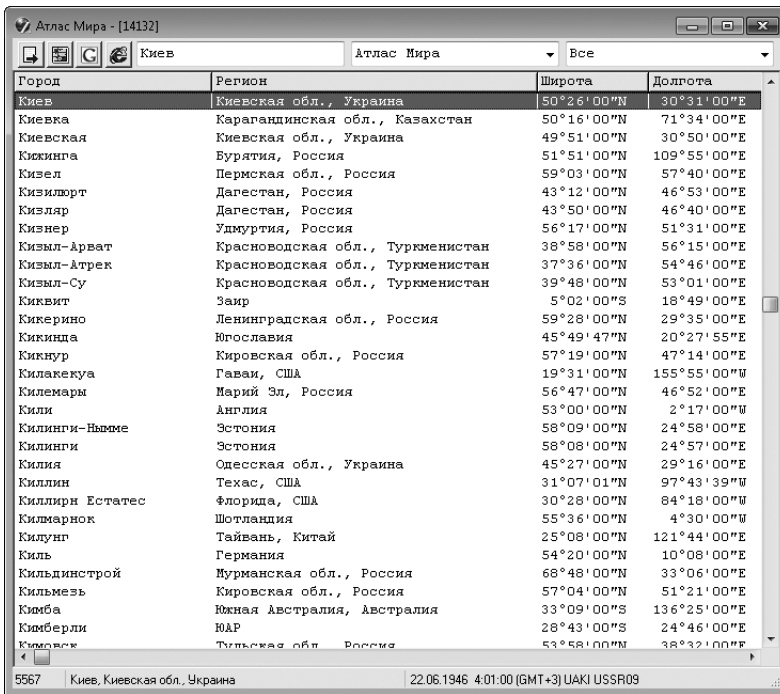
Атлас Мира - [14132]

Киев | Атлас Мира | Все

| Город | Регион | Широта | Долгота |
|---|---|---|---|
| Киев | Киевская обл., Украина | 50°26'00"N | 30°31'00"E |
| Киевка | Карагандинская обл., Казахстан | 50°16'00"N | 71°34'00"E |
| Киевская | Киевская обл., Украина | 49°51'00"N | 30°50'00"E |
| Кижинга | Бурятия, Россия | 51°51'00"N | 109°55'00"E |
| Кизел | Пермская обл., Россия | 59°03'00"N | 57°40'00"E |
| Кизилюрт | Дагестан, Россия | 43°12'00"N | 46°53'00"E |
| Кизляр | Дагестан, Россия | 43°50'00"N | 46°40'00"E |
| Кизнер | Удмуртия, Россия | 56°17'00"N | 51°31'00"E |
| Кизыл-Арват | Красноводская обл., Туркменистан | 38°58'00"N | 56°15'00"E |
| Кизыл-Атрек | Красноводская обл., Туркменистан | 37°36'00"N | 54°46'00"E |
| Кизыл-Су | Красноводская обл., Туркменистан | 39°48'00"N | 53°01'00"E |
| Киквит | Заир | 5°02'00"S | 18°49'00"E |
| Кикерино | Ленинградская обл., Россия | 59°28'00"N | 29°35'00"E |
| Кикинда | Югославия | 45°49'47"N | 20°27'55"E |
| Кикнур | Кировская обл., Россия | 57°19'00"N | 47°14'00"E |
| Килакекуа | Гаваи, США | 19°31'00"N | 155°55'00"W |
| Килемары | Марий Эл, Россия | 56°47'00"N | 46°52'00"E |
| Кили | Англия | 53°00'00"N | 2°17'00"W |
| Килинги-Нымме | Эстония | 58°09'00"N | 24°58'00"E |
| Килинги | Эстония | 58°08'00"N | 24°57'00"E |
| Килия | Одесская обл., Украина | 45°27'00"N | 29°16'00"E |
| Киллин | Техас, США | 31°07'01"N | 97°43'39"W |
| Киллирн Естатес | Флорида, США | 30°28'00"N | 84°18'00"W |
| Килмарнок | Шотландия | 55°36'00"N | 4°30'00"W |
| Килунг | Тайвань, Китай | 25°08'00"N | 121°44'00"E |
| Киль | Германия | 54°20'00"N | 10°08'00"E |
| Кильдинстрой | Мурманская обл., Россия | 68°48'00"N | 33°06'00"E |
| Кильмезь | Кировская обл., Россия | 57°04'00"N | 51°21'00"E |
| Кимба | Южная Австралия, Австралия | 33°09'00"S | 136°25'00"E |
| Кимберли | ЮАР | 28°43'00"S | 24°46'00"E |
| Кимовск | Тульская обл., Россия | 53°58'00"N | 38°32'00"E |

5567 | Киев, Киевская обл., Украина | 22.06.1946 4:01:00 (GMT+3) UAKI USSR09